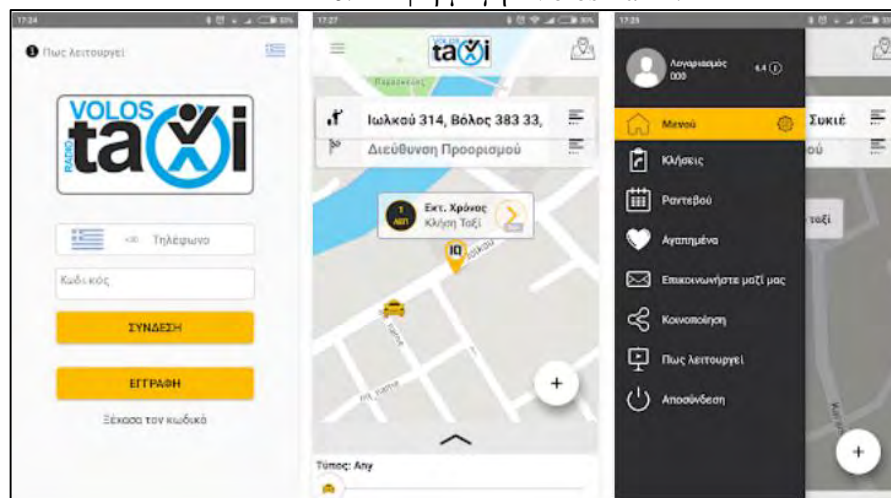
17:24

Πως λειτουργεί

VOLOS
RADIO taxi

+30 Τηλέφωνο

Κωδικός

ΣΥΝΔΕΣΗ

ΕΓΓΡΑΦΗ

Ξέχασα τον κωδικό

17:27

VOLOS taxi

Ιωλκού 314, Βόλος 383 33,

Διεύθυνση Προορισμού

1 ΛΕΠ

Εκτ. Χρόνος
Κλήση Ταξί

+

Τύπος: Any

17:23

Λογαριασμός
000

Μενού

Κλήσεις

Ραντεβού

Αγαπημένα

Επικοινωνήστε μαζί μας

Κοινοποίηση

Πως λειτουργεί

Αποσύνδεση

Συκιέ

ταξί

+